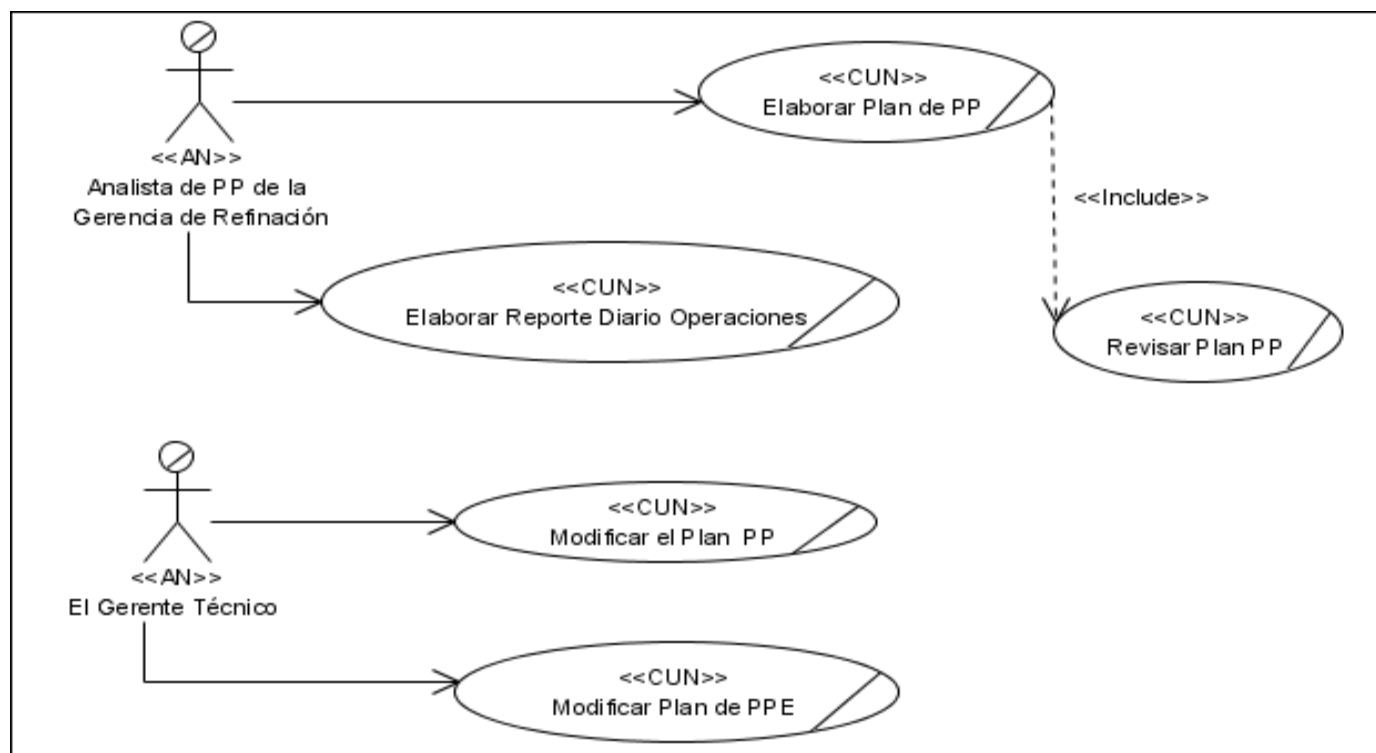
<<AN>>
Analista de PP de la Gerencia de Refinación

<<CUN>>
Elaborar Plan de PP

<<Include>>

<<CUN>>
Elaborar Reporte Diario Operaciones

<<CUN>>
Revisar Plan PP

<<AN>>
El Gerente Técnico

<<CUN>>
Modificar el Plan PP

<<CUN>>
Modificar Plan de PPE